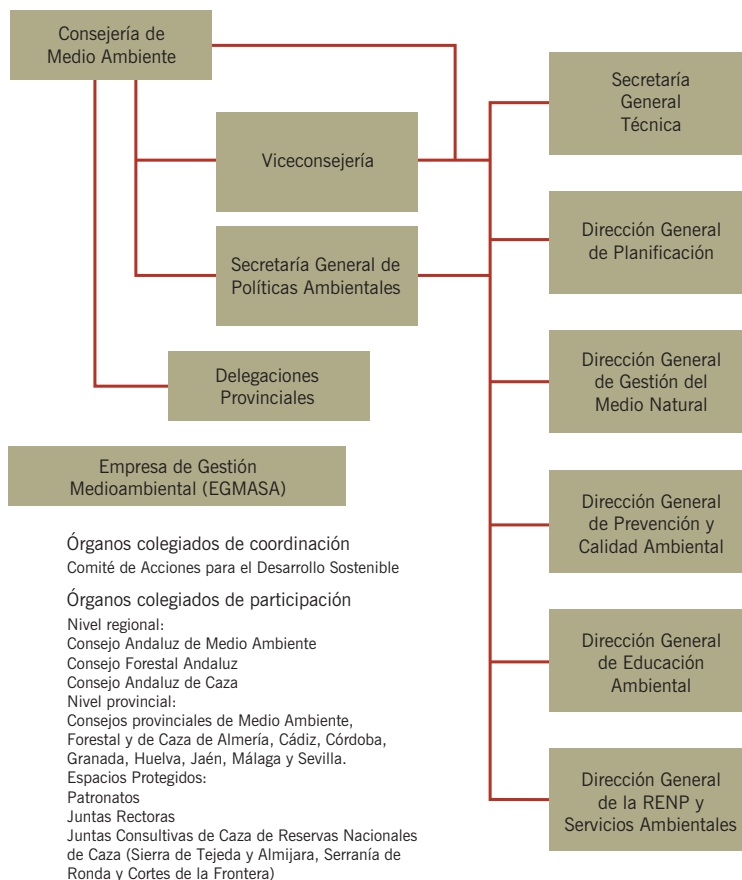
Consejería de Medio Ambiente

Viceconsejería

Secretaría General de Políticas Ambientales

Delegaciones Provinciales

Empresa de Gestión Medioambiental (EGMASA)

Secretaría General Técnica

Dirección General de Planificación

Dirección General de Gestión del Medio Natural

Dirección General de Prevención y Calidad Ambiental

Dirección General de Educación Ambiental

Dirección General de la RENP y Servicios Ambientales

Órganos colegiados de coordinación
Comité de Acciones para el Desarrollo Sostenible

Órganos colegiados de participación
Nivel regional:
Consejo Andaluz de Medio Ambiente
Consejo Forestal Andaluz
Consejo Andaluz de Caza
Nivel provincial:
Consejos provinciales de Medio Ambiente, Forestal y de Caza de Almería, Cádiz, Córdoba, Granada, Huelva, Jaén, Málaga y Sevilla.
Espacios Protegidos:
Patronatos
Juntas Rectoras
Juntas Consultivas de Caza de Reservas Nacionales de Caza (Sierra de Tejeda y Almijara, Serranía de Ronda y Cortes de la Frontera)